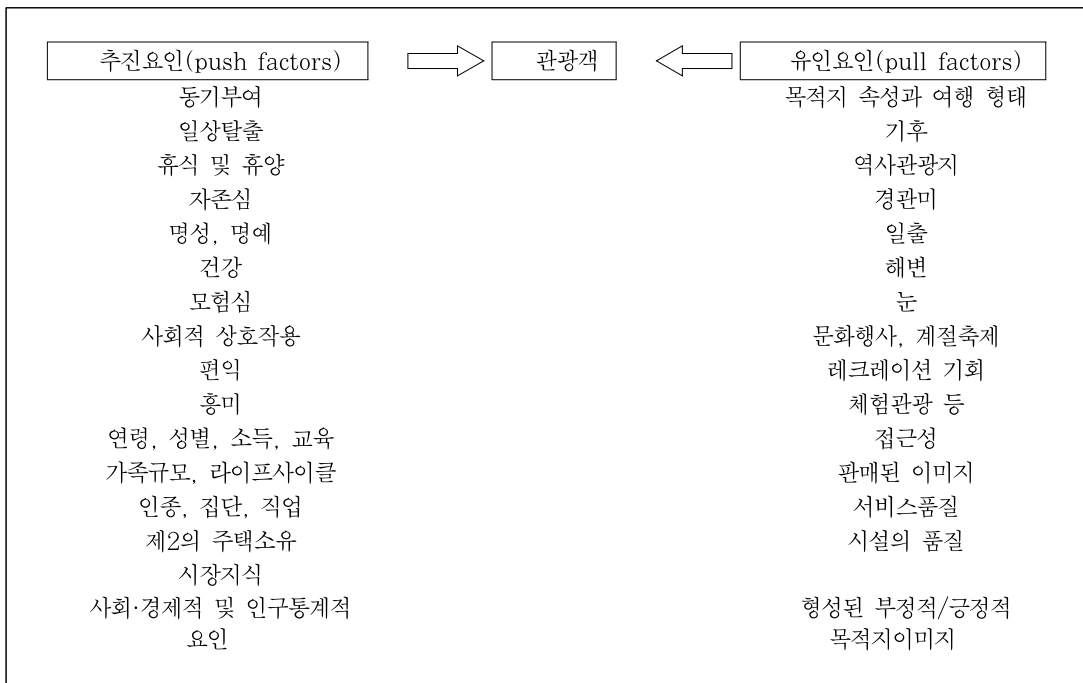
추진요인(push factors)

관광객

유인요인(pull factors)

동기부여
일상탈출
휴식 및 휴양
자존심
명성, 명예
건강
모험심
사회적 상호작용
편익
흥미
연령, 성별, 소득, 교육
가족규모, 라이프사이클
인종, 집단, 직업
제2의 주택소유
시장지식
사회·경제적 및 인구통계적 요인

목적지 속성과 여행 형태
기후
역사관광지
경관미
일출
해변
눈
문화행사, 계절축제
레크레이션 기회
체험관광 등
접근성
판매된 이미지
서비스품질
시설의 품질
형성된 부정적/긍정적 목적지이미지